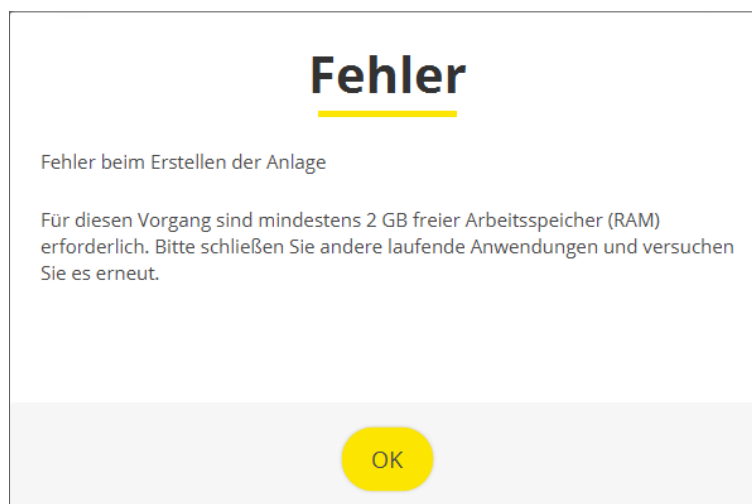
Fehler

Fehler beim Erstellen der Anlage

Für diesen Vorgang sind mindestens 2 GB freier Arbeitsspeicher (RAM) erforderlich. Bitte schließen Sie andere laufende Anwendungen und versuchen Sie es erneut.

OK